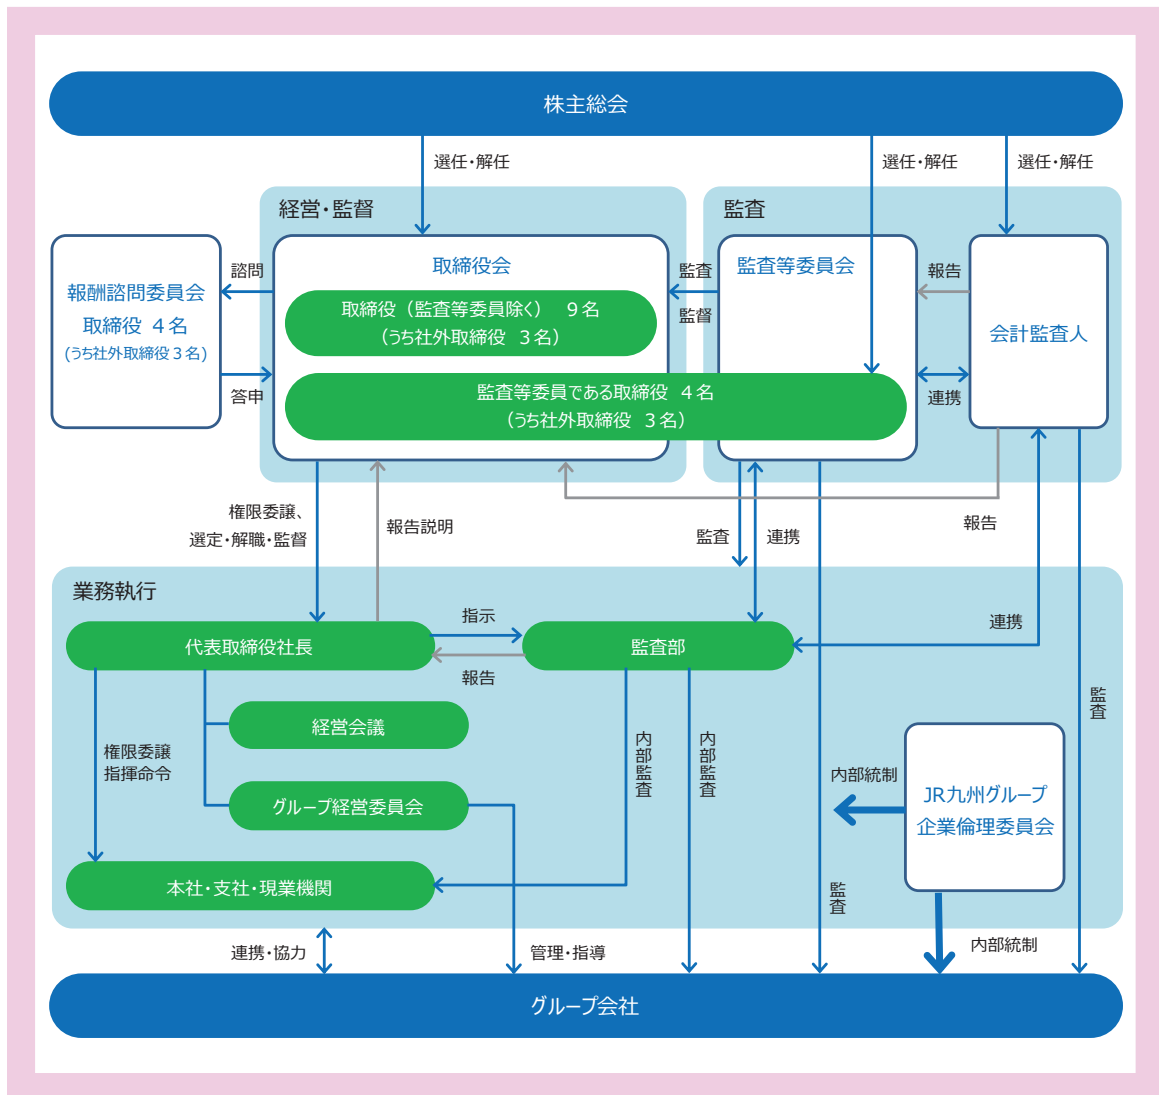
株主総会

選任・解任
選任・解任
選任・解任

経営・監督

監査

報酬諮問委員会
取締役 4名
(うち社外取締役3名)

諮問
答申

取締役会
取締役(監査等委員除く) 9名
(うち社外取締役 3名)
監査等委員である取締役 4名
(うち社外取締役 3名)

監査
監督

監査等委員会

報告
連携

会計監査人

権限委譲、
選定・解職・監督

報告説明

監査
連携

報告

業務執行

代表取締役社長

指示
報告

監査部

連携

経営会議

グループ経営委員会

権限委譲
指揮命令

本社・支社・現業機関

内部監査
内部監査

内部統制

JR九州グループ
企業倫理委員会

監査
監査

連携・協力
管理・指導
内部統制

グループ会社